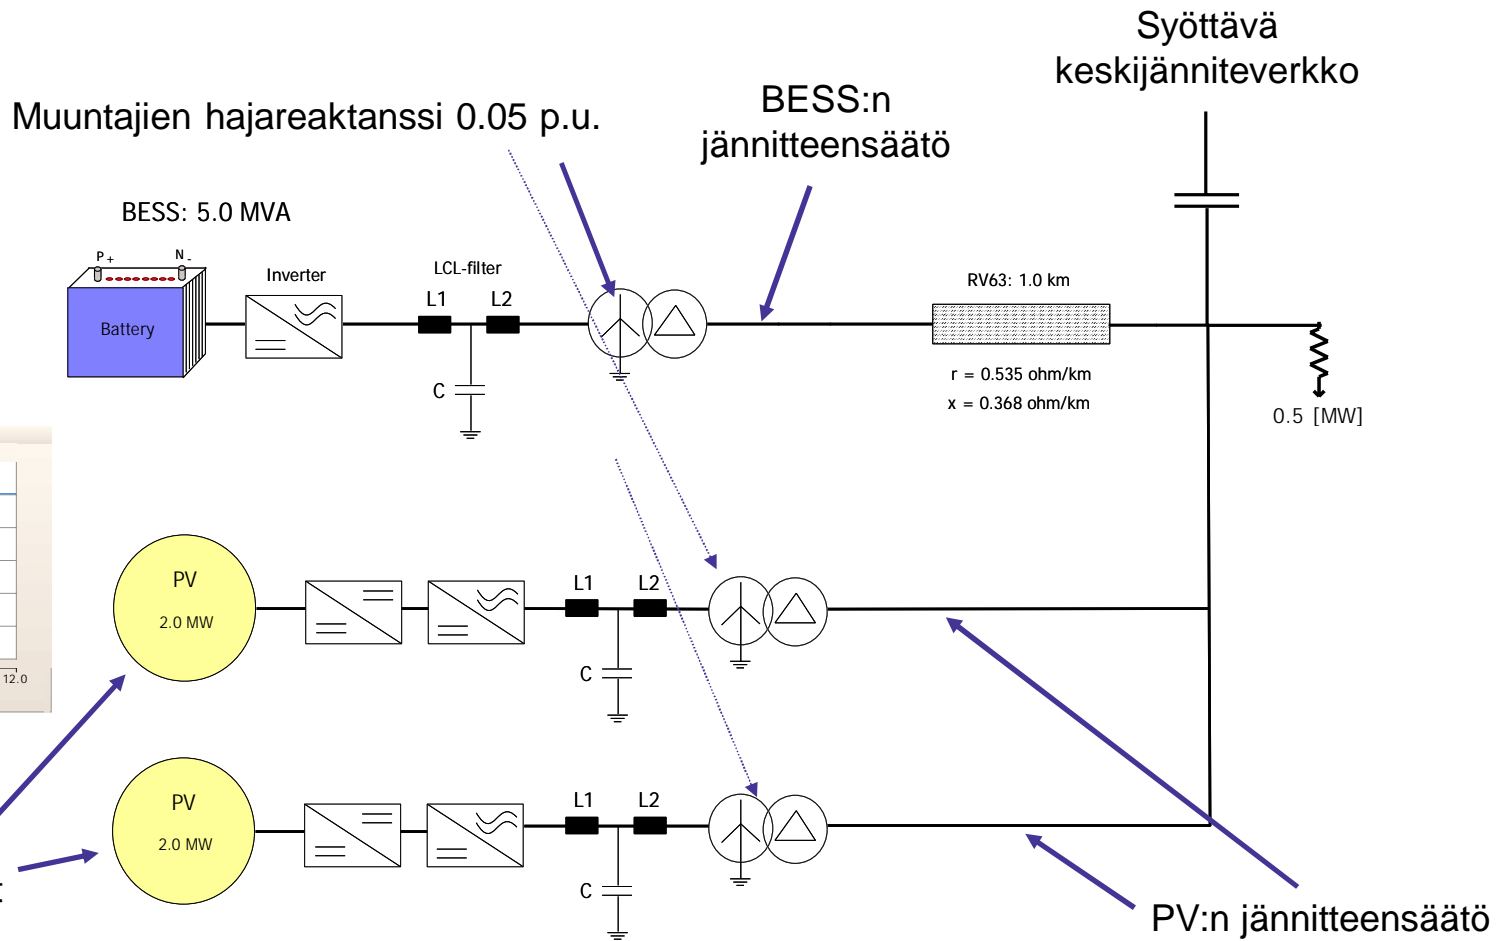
Syöttävä keskijänniteverkko

Muuntajien hajareaktanssi 0.05 p.u.

BESS:n jännitteensäätö

BESS: 5.0 MVA

P+

N-

Battery

Inverter

LCL-filter

L1

L2

C

RV63: 1.0 km

r = 0.535 ohm/km

x = 0.368 ohm/km

0.5 [MW]

12.0

PV

2.0 MW

L1

L2

C

PV

2.0 MW

L1

L2

C

PV:n jännitteensäätö